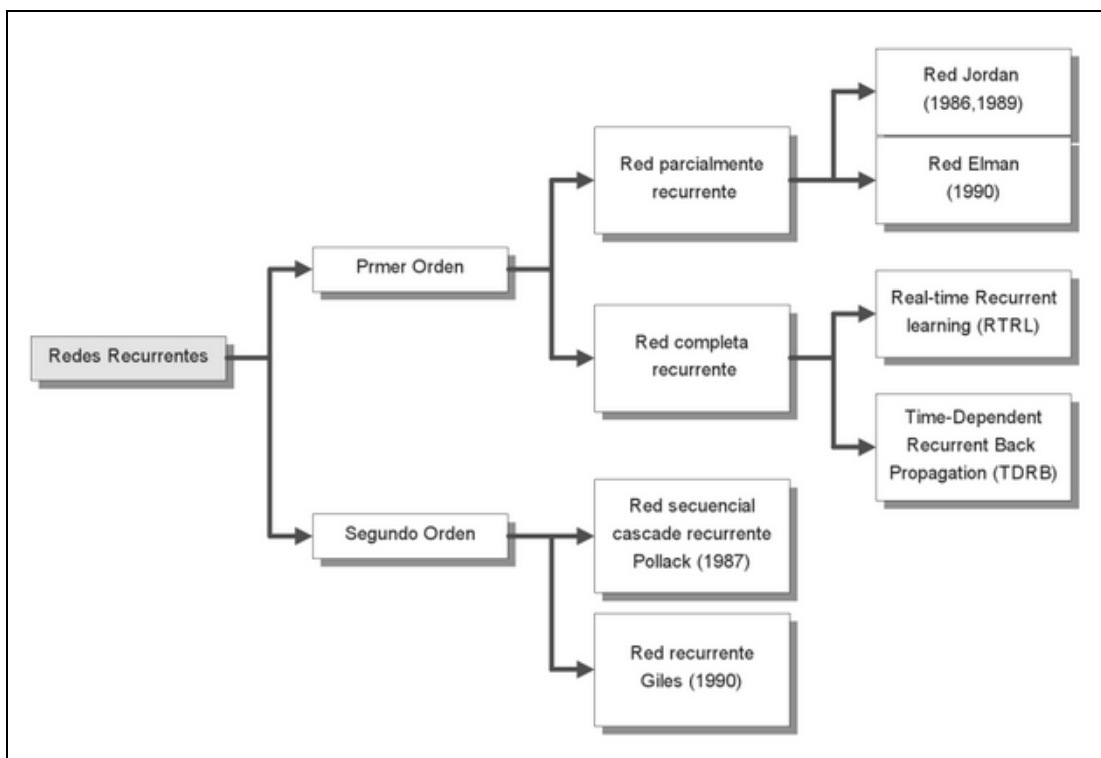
Redes Recurrentes

Prmer Orden

Red parcialmente recurrente

Red Jordan (1986,1989)

Red Elman (1990)

Red completa recurrente

Real-time Recurrent learning (RTRL)

Time-Dependent Recurrent Back Propagation (TDRB)

Segundo Orden

Red secuencial cascade recurrente Pollack (1987)

Red recurrente Giles (1990)